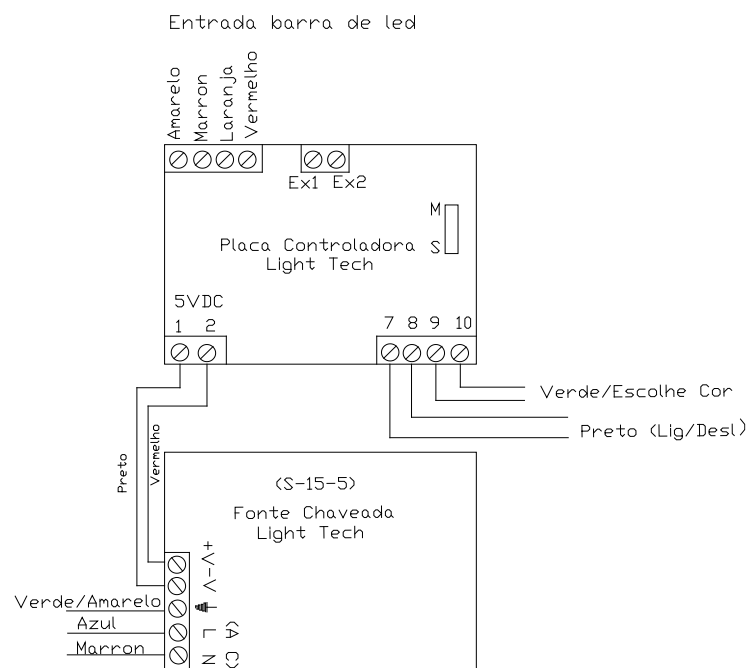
Entrada barra de led

Amarelo
Marron
Laranja
Vermelho

Ex1 Ex2

M
S

Placa Controladora
Light Tech

5VDC
1 2

7 8 9 10

Verde/Escolhe Cor

Preto (Lig/Desl)

Preto
Vermelho

(S-15-5)

Fonte Chaveada
Light Tech

+V
-V

Verde/Amarelo
Azul
Marron

L
N
(A C)